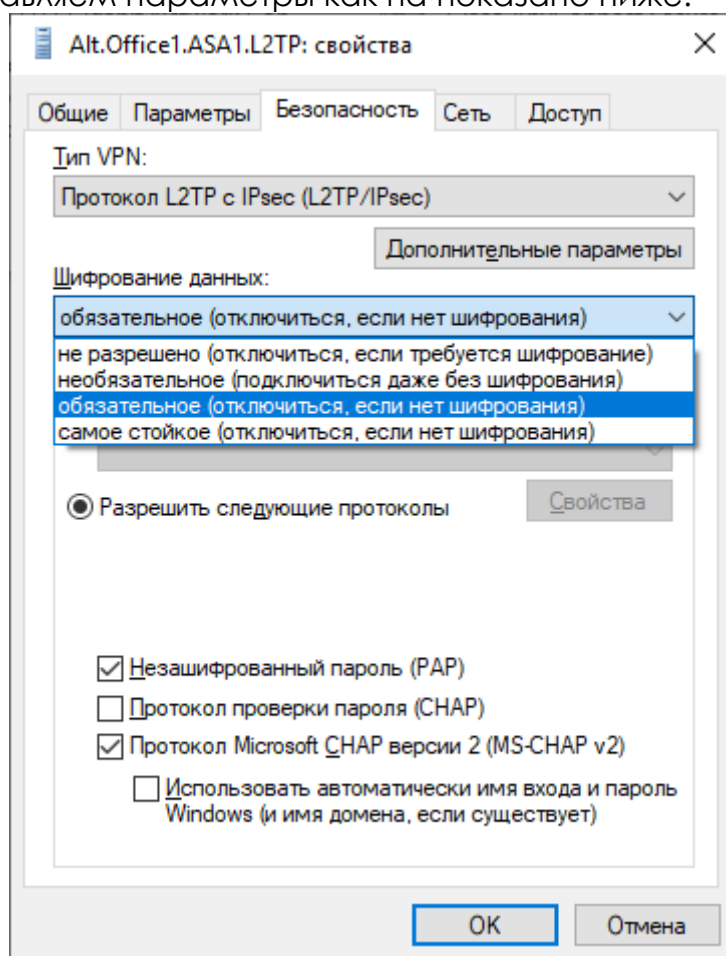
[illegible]авляем параметры как на показано ниже.

Alt.Office1.ASA1.L2TP: свойства

×

Общие Параметры Безопасность Сеть Доступ

Тип VPN:

Протокол L2TP с IPsec (L2TP/IPsec)

Дополнительные параметры

Шифрование данных:

обязательное (отключиться, если нет шифрования)

не разрешено (отключиться, если требуется шифрование)
необязательное (подключиться даже без шифрования)
обязательное (отключиться, если нет шифрования)
самое стойкое (отключиться, если нет шифрования)

Разрешить следующие протоколы

Свойства

Незашифрованный пароль (PAP)

Протокол проверки пароля (CHAP)

Протокол Microsoft CHAP версии 2 (MS-CHAP v2)

Использовать автоматически имя входа и пароль Windows (и имя домена, если существует)

OK

Отмена